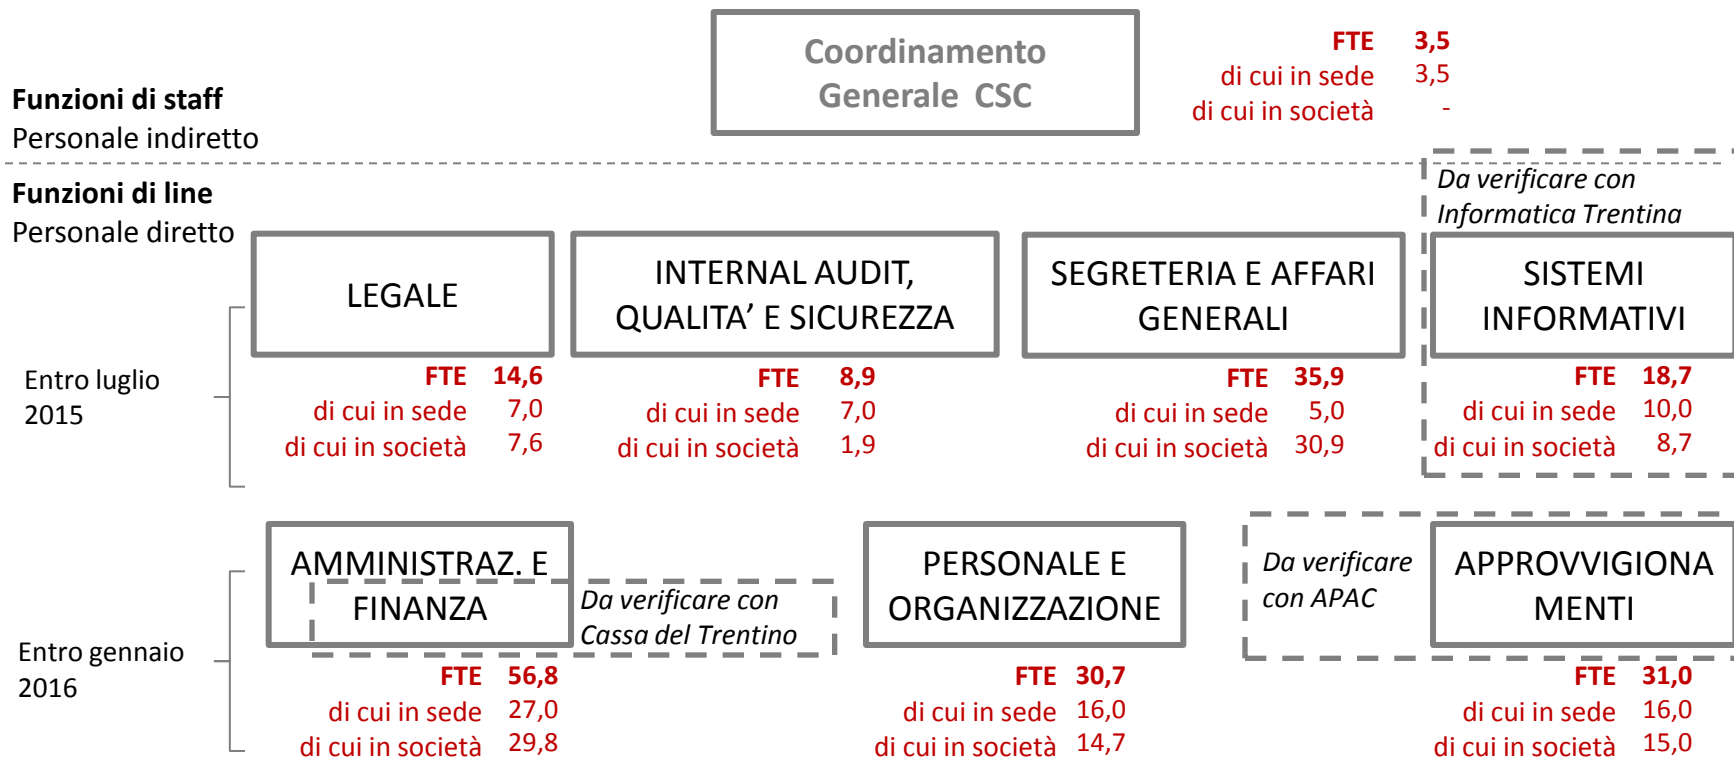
Coordinamento Generale CSC

FTE 3,5
di cui in sede 3,5
di cui in società -

Funzioni di staff
Personale indiretto

Funzioni di line
Personale diretto

Da verificare con Informatica Trentina

Entro luglio 2015

LEGALE
FTE 14,6
di cui in sede 7,0
di cui in società 7,6

INTERNAL AUDIT, QUALITA' E SICUREZZA
FTE 8,9
di cui in sede 7,0
di cui in società 1,9

SEGRETERIA E AFFARI GENERALI
FTE 35,9
di cui in sede 5,0
di cui in società 30,9

SISTEMI INFORMATIVI
FTE 18,7
di cui in sede 10,0
di cui in società 8,7

Entro gennaio 2016

AMMINISTRAZ. E FINANZA
Da verificare con Cassa del Trentino
FTE 56,8
di cui in sede 27,0
di cui in società 29,8

PERSONALE E ORGANIZZAZIONE
FTE 30,7
di cui in sede 16,0
di cui in società 14,7

Da verificare con APAC

APPROVVIGIONAMENTI
FTE 31,0
di cui in sede 16,0
di cui in società 15,0